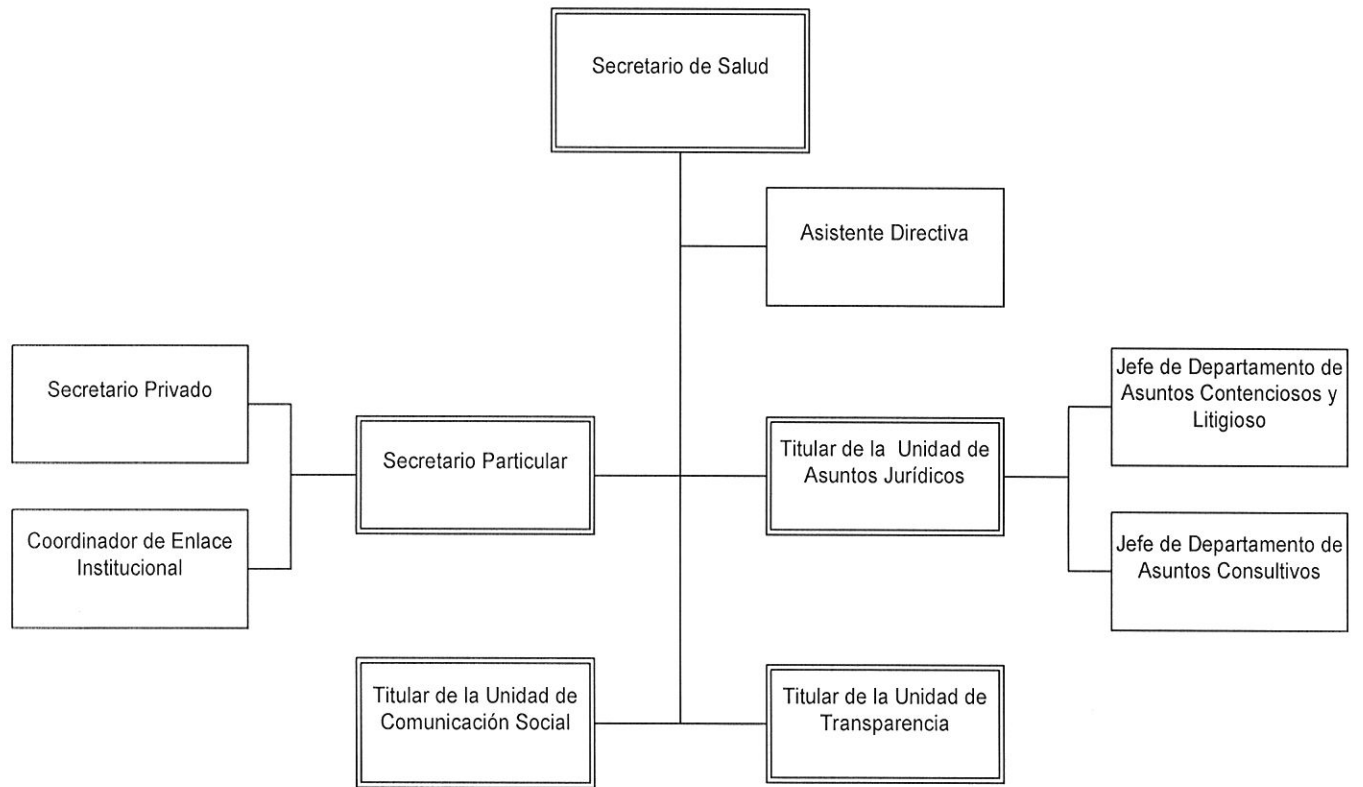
Secretario de Salud

Asistente Directiva

Secretario Privado

Coordinador de Enlace Institucional

Secretario Particular

Titular de la Unidad de Asuntos Jurídicos

Jefe de Departamento de Asuntos Contenciosos y Litigioso

Jefe de Departamento de Asuntos Consultivos

Titular de la Unidad de Comunicación Social

Titular de la Unidad de Transparencia